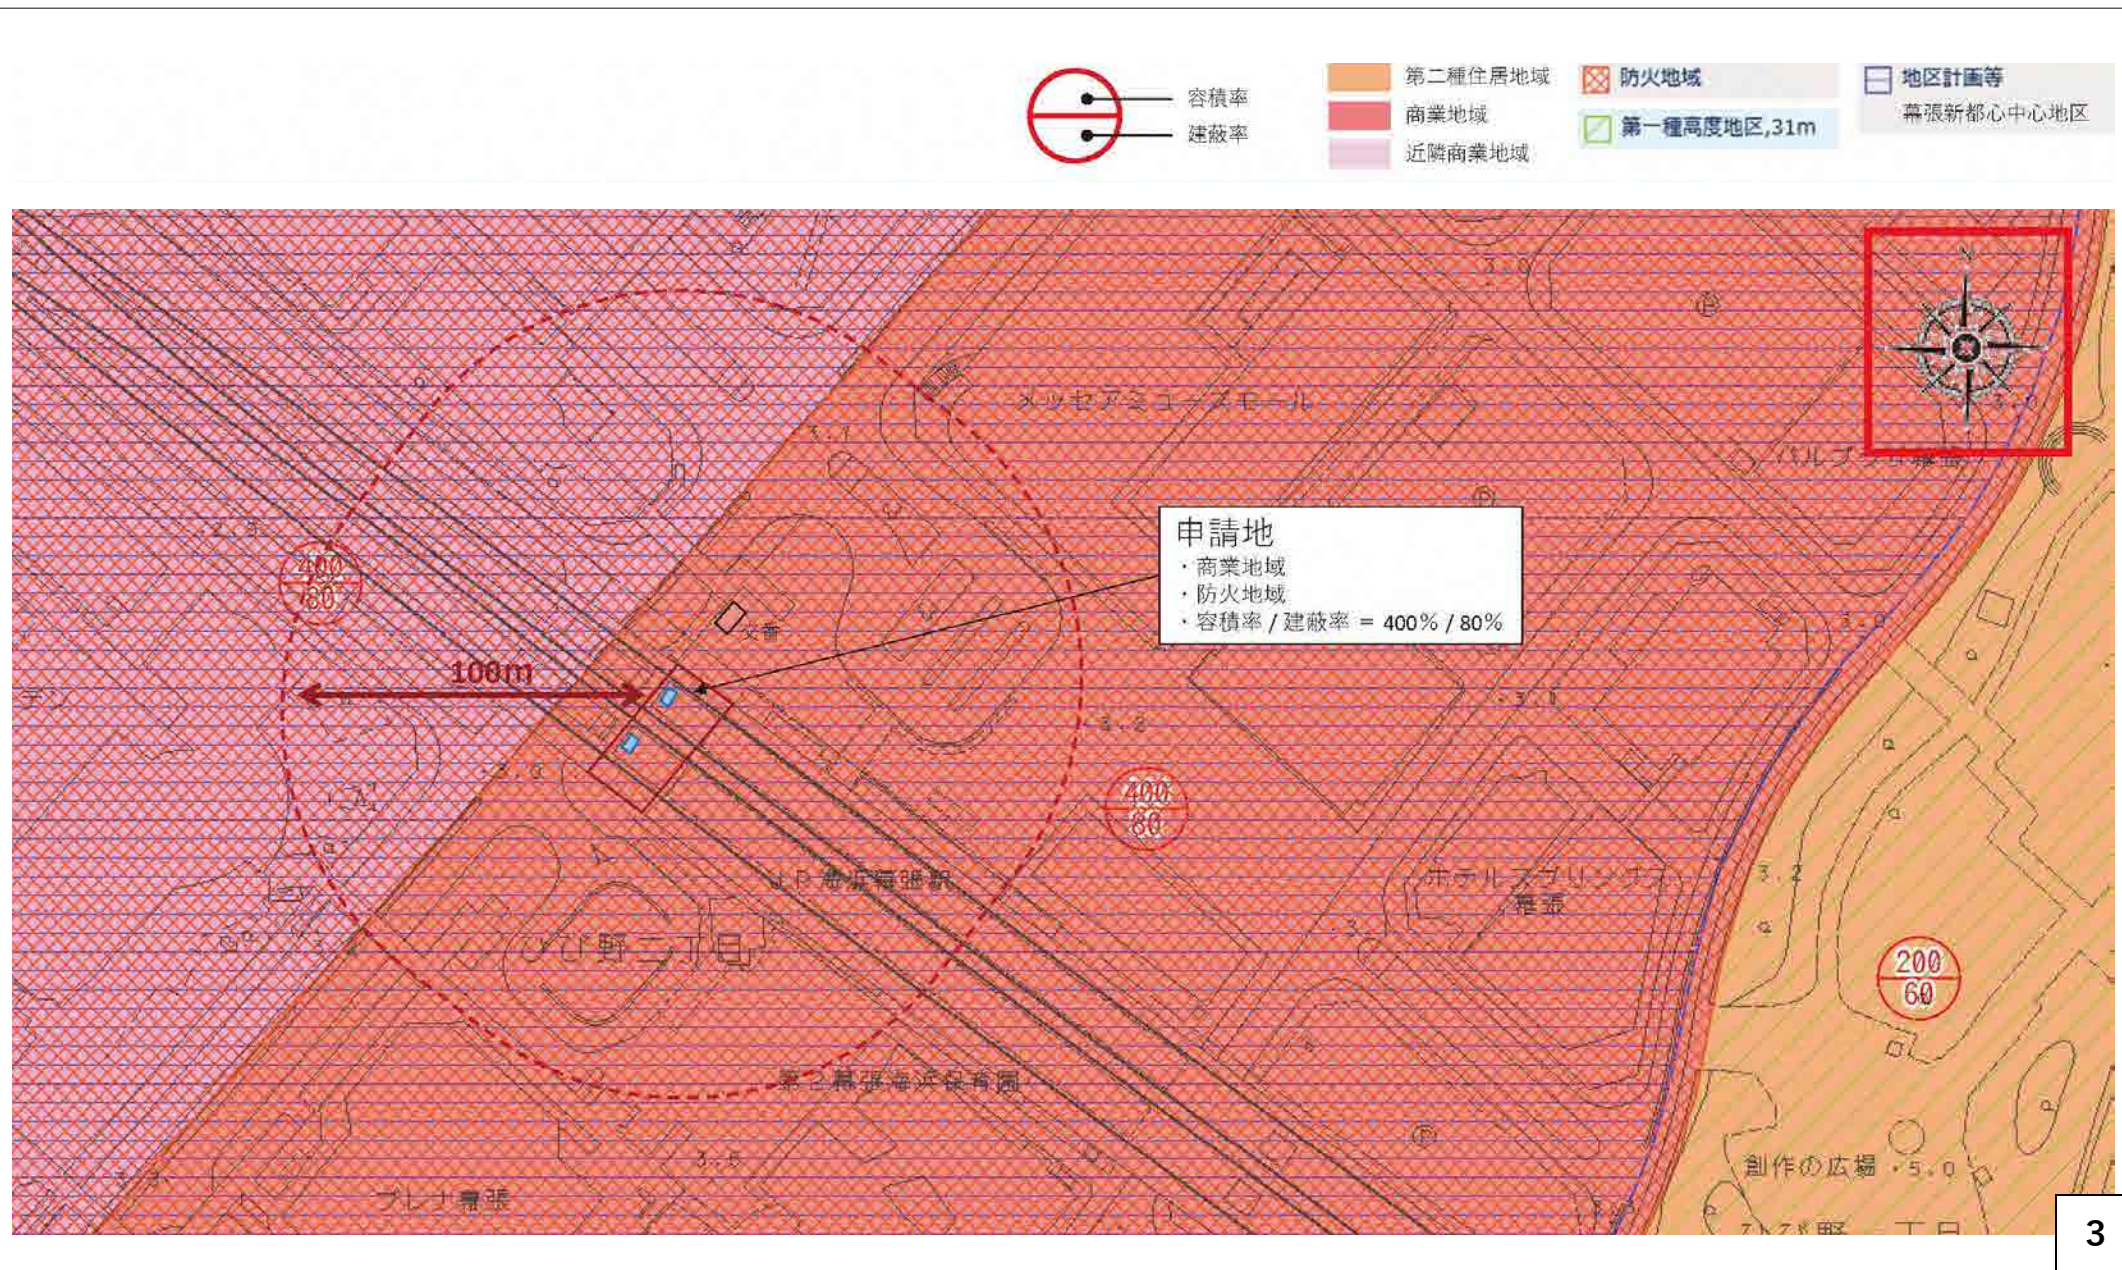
容積率
建蔽率

第二種住居地域
商業地域
近隣商業地域

防火地域
第一種高度地区,31m

地区計画等
幕張新都心中心地区

メッセアミューズモール

パルプラザ幕張

申請地
・商業地域
・防火地域
・容積率 / 建蔽率 ＝ 400% / 80%

400
80

100m

交番

400
80

JR海浜幕張駅

ホテルスプリングス幕張

ひび野二丁目

200
60

第3幕張海浜保育園

プレナ幕張

創作の広場

ひび野一丁目

3